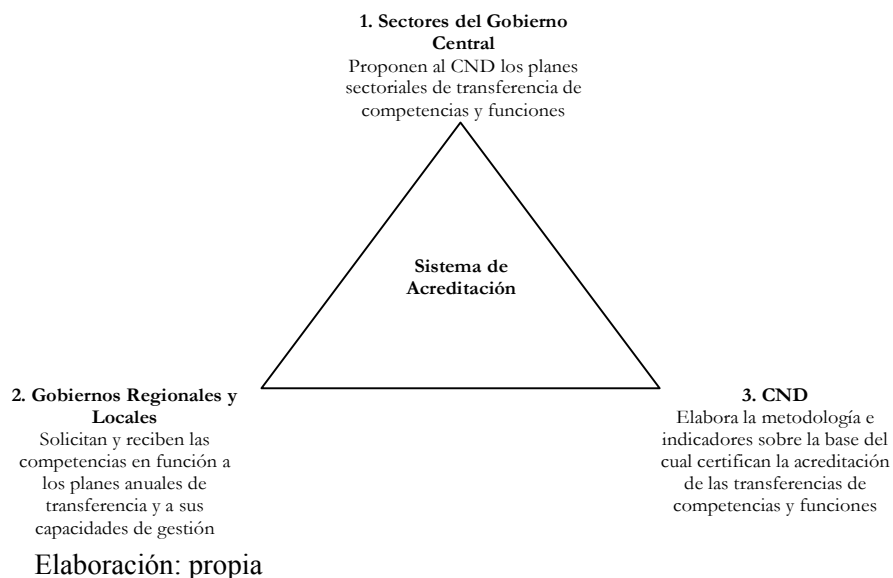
**1. Sectores del Gobierno Central**
Proponen al CND los planes sectoriales de transferencia de competencias y funciones

**Sistema de Acreditación**

**2. Gobiernos Regionales y Locales**
Solicitan y reciben las competencias en función a los planes anuales de transferencia y a sus capacidades de gestión

**3. CND**
Elabora la metodología e indicadores sobre la base del cual certifican la acreditación de las transferencias de competencias y funciones

Elaboración: propia